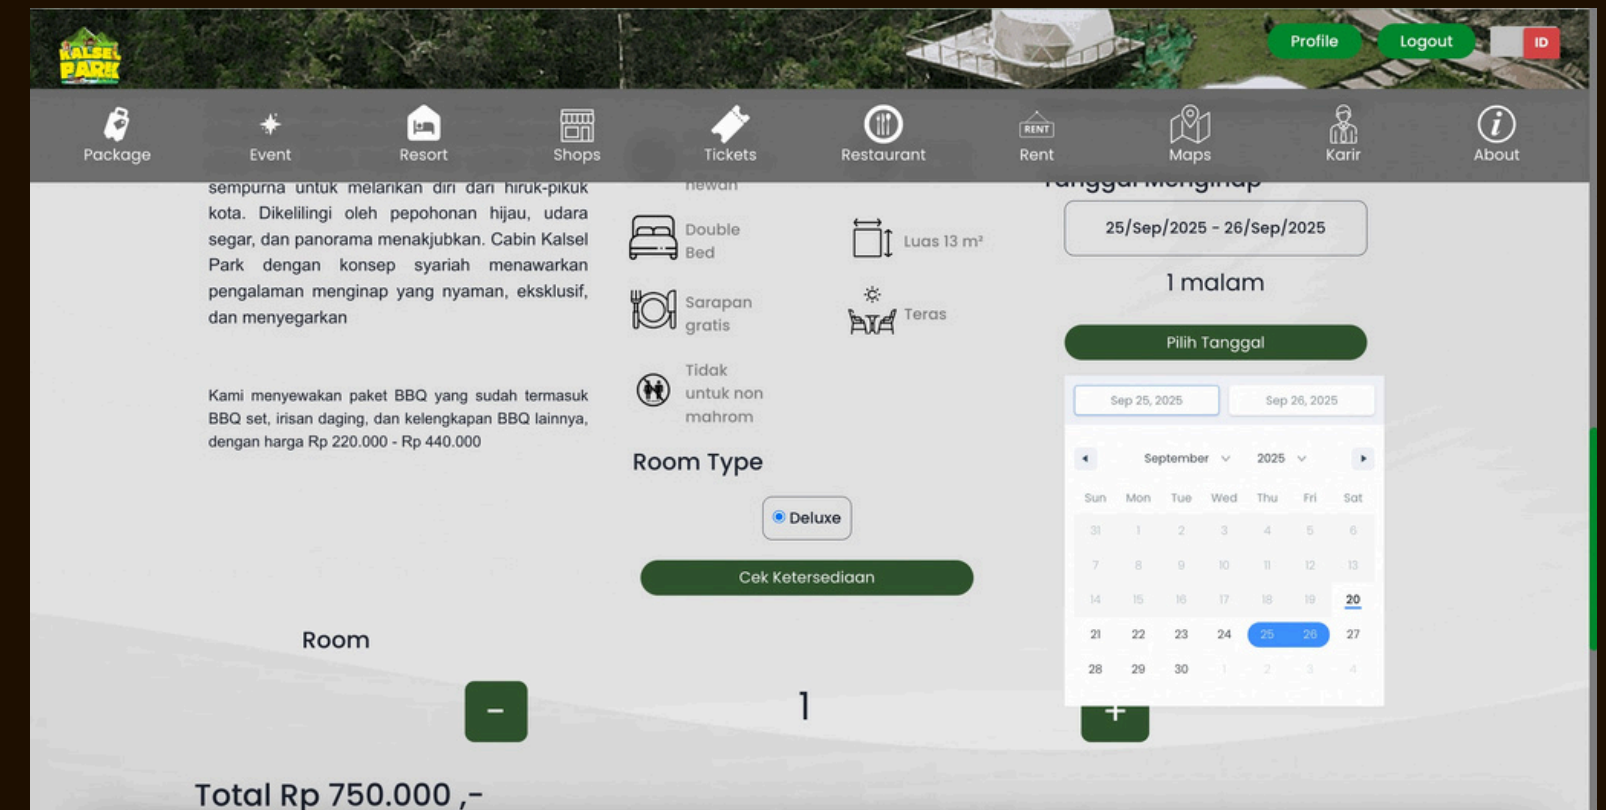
KALSEL PARK

Profile Logout ID

Package Event Resort Shops Tickets Restaurant Rent Maps Karir About

sempurna untuk melarikan diri dari hiruk-pikuk kota. Dikelilingi oleh pepohonan hijau, udara segar, dan panorama menakjubkan. Cabin Kalsel Park dengan konsep syariah menawarkan pengalaman menginap yang nyaman, eksklusif, dan menyegarkan

Kami menyewakan paket BBQ yang sudah termasuk BBQ set, irisan daging, dan kelengkapan BBQ lainnya, dengan harga Rp 220.000 - Rp 440.000

hewan

Double Bed

Luas 13 m²

Sarapan gratis

Teras

Tidak untuk non mahrom

Room Type

Deluxe

Cek Ketersediaan

Tanggal Menginap

25/Sep/2025 - 26/Sep/2025

1 malam

Pilih Tanggal

Sep 25, 2025 Sep 26, 2025

September 2025

| Sun | Mon | Tue | Wed | Thu | Fri | Sat |
|---|---|---|---|---|---|---|
| 31 | 1 | 2 | 3 | 4 | 5 | 6 |
| 7 | 8 | 9 | 10 | 11 | 12 | 13 |
| 14 | 15 | 16 | 17 | 18 | 19 | 20 |
| 21 | 22 | 23 | 24 | 25 | 26 | 27 |
| 28 | 29 | 30 | 1 | 2 | 3 | 4 |

Room

-

1

+

Total Rp 750.000 ,-